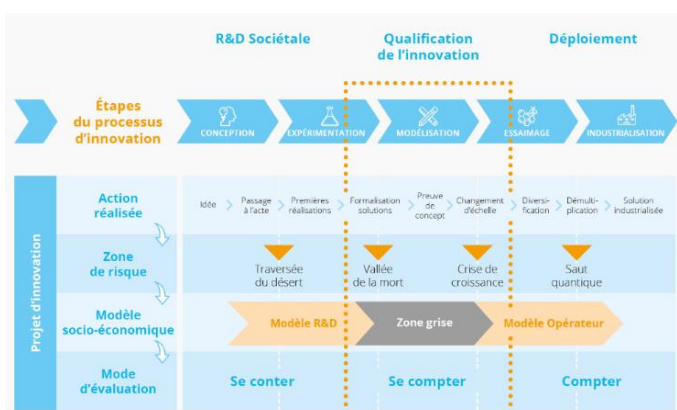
R&D Sociétale

Qualification de l'innovation

Déploiement

Étapes du processus d'innovation

CONCEPTION

EXPÉRIMENTATION

MODÉLISATION

ESSAIMAGE

INDUSTRIALISATION

Projet d'innovation

Action réalisée

Idée

Passage à l'acte

Premières réalisations

Formalisation solutions

Preuve de concept

Changement d'échelle

Diversification

Démultiplication

Solution industrialisée

Zone de risque

Traversée du désert

Vallée de la mort

Crise de croissance

Saut quantique

Modèle socio-économique

Modèle R&D

Zone grise

Modèle Opérateur

Mode d'évaluation

Se conter

Se compter

Compter